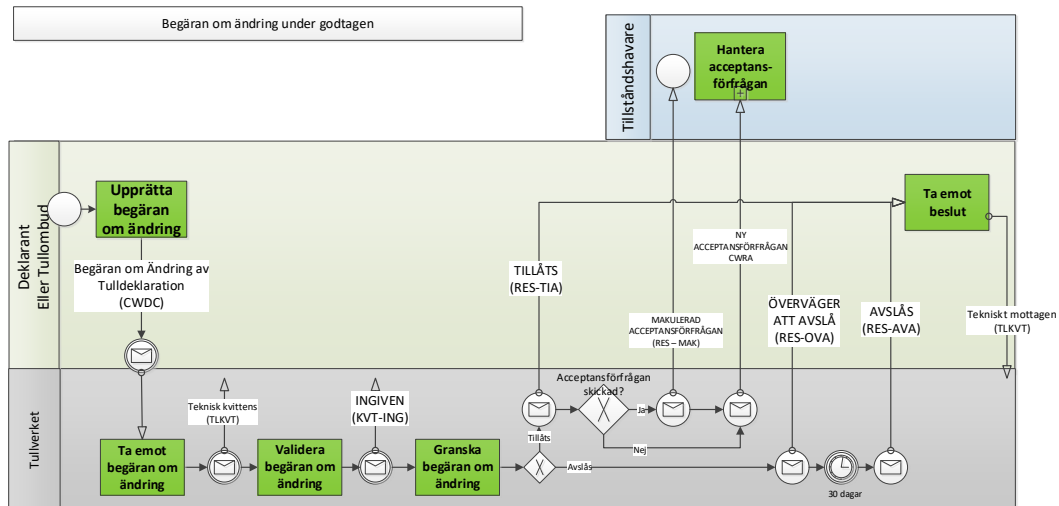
Begäran om ändring under godtagen

Tillståndshavare

Hantera acceptansförfrågan

Deklarant Eller Tullombud

Upprätta begäran om ändring

Begäran om Ändring av Tulldeklaration (CWDC)

Ta emot beslut

NY ACCEPTANSFÖRFRÅGAN CWRA

TILLÅTS (RES-TIA)

MAKULERAD ACCEPTANSFÖRFRÅGAN (RES – MAK)

ÖVERVÄGER ATT AVSLÅ (RES-OVA)

AVSLÅS (RES-AVA)

Tekniskt mottagen (TLKVT)

Tullverket

Teknisk kvittens (TLKVT)

INGIVEN (KVT-ING)

Acceptansförfrågan skickad?

Ja

Nej

Tillåts

Avslås

Ta emot begäran om ändring

Validera begäran om ändring

Granska begäran om ändring

30 dagar